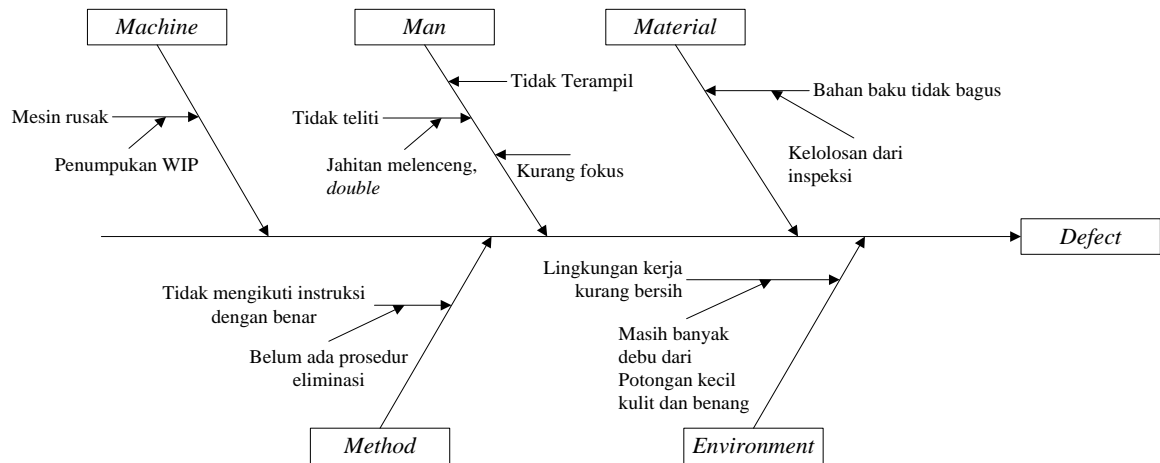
Machine

Man

Material

Tidak Terampil

Bahan baku tidak bagus

Mesin rusak

Tidak teliti

Penumpukan WIP

Jahitan melenceng, *double*

Kurang fokus

Kelolosan dari inspeksi

Defect

Lingkungan kerja kurang bersih

Tidak mengikuti instruksi dengan benar

Masih banyak debu dari Potongan kecil kulit dan benang

Belum ada prosedur eliminasi

Method

Environment